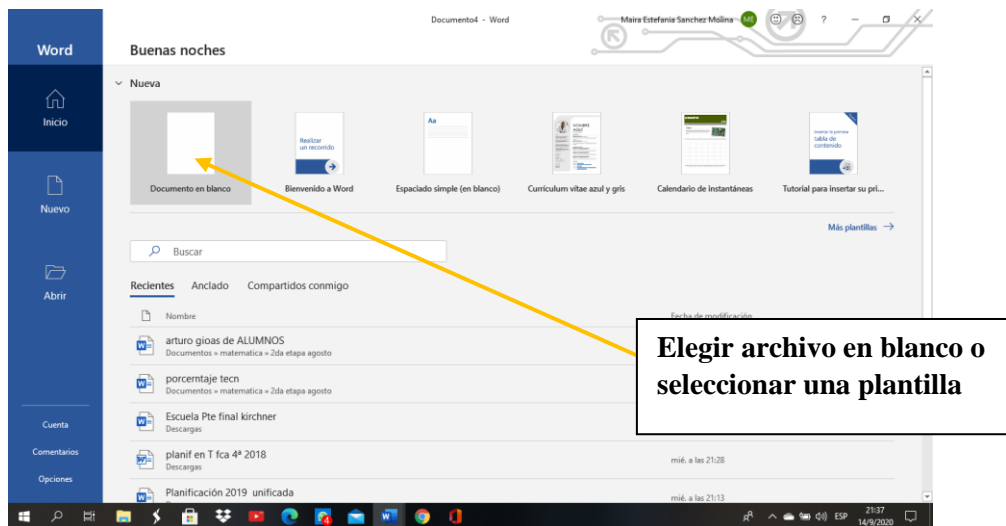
Word

Inicio

Nuevo

Abrir

Cuenta

Comentarios

Opciones

Documento4 - Word

Maira Estefania Sanchez Molina ME

? — ✕

Buenas noches

Nueva

Documento en blanco

Realizar un recorrido

Bienvenido a Word

Aa

Espaciado simple (en blanco)

Currículum vitae azul y gris

Calendario de instantáneas

Insertar la primera tabla de contenido

Tutorial para insertar su pri...

Más plantillas →

Buscar

Recientes Anclado Compartidos conmigo

Nombre

Fecha de modificación

arturo gioas de ALUMNOS
Documentos » matematica » 2da etapa agosto

porcerntaje tecn
Documentos » matematica » 2da etapa agosto

Escuela Pte final kirchner
Descargas

planif en T fca 4º 2018
Descargas

mié, a las 21:28

Planificación 2019 unificada

mié, a las 21:13

Elegir archivo en blanco o seleccionar una plantilla

ESP 21:37 14/9/2020